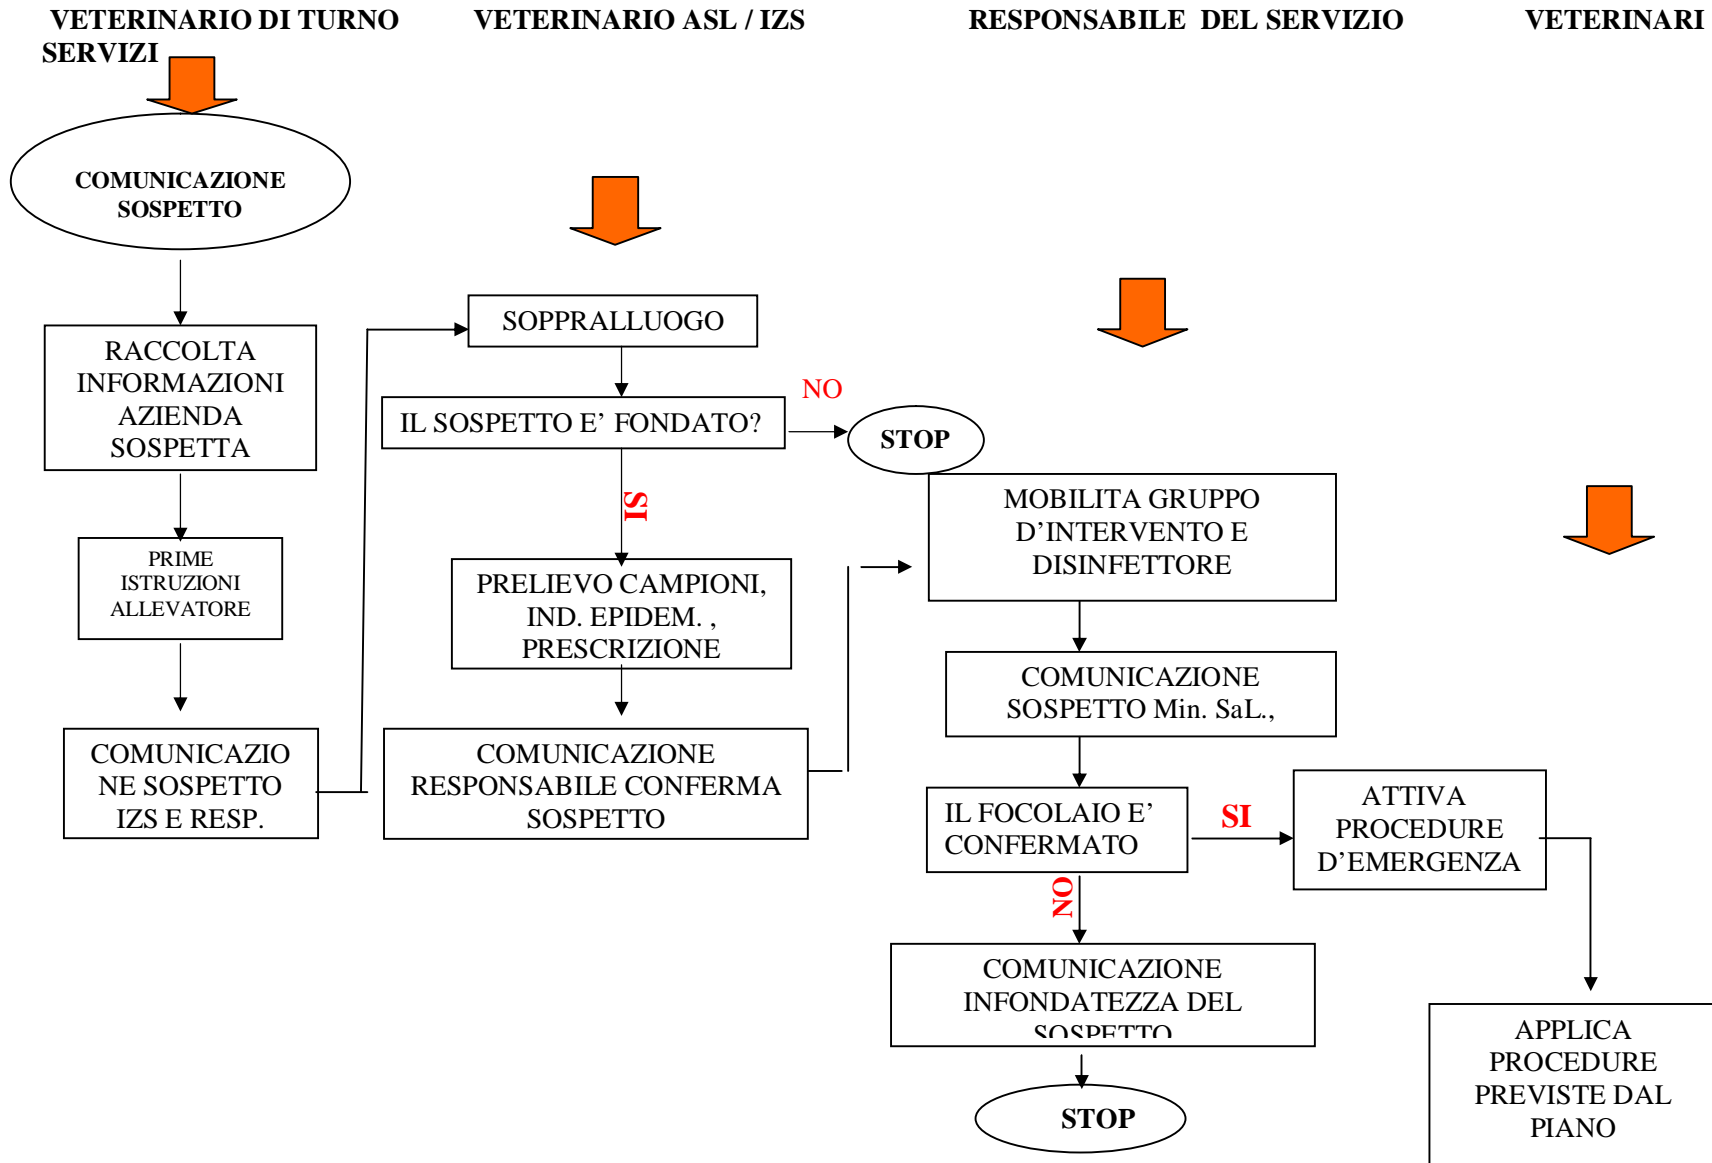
VETERINARIO DI TURNO SERVIZI

VETERINARIO ASL / IZS

RESPONSABILE DEL SERVIZIO

VETERINARI

COMUNICAZIONE SOSPETTO

RACCOLTA INFORMAZIONI AZIENDA SOSPETTA

PRIME ISTRUZIONI ALLEVATORE

COMUNICAZIONE SOSPETTO IZS E RESP.

SOPPRALLUOGO

IL SOSPETTO E' FONDATO?

NO

STOP

SI

PRELIEVO CAMPIONI, IND. EPIDEM. , PRESCRIZIONE

COMUNICAZIONE RESPONSABILE CONFERMA SOSPETTO

MOBILITA GRUPPO D'INTERVENTO E DISINFETTORE

COMUNICAZIONE SOSPETTO Min. SaL.,

IL FOCOLAIO E' CONFERMATO

SI

ATTIVA PROCEDURE D'EMERGENZA

NO

COMUNICAZIONE INFONDATEZZA DEL SOSPETTO

STOP

APPLICA PROCEDURE PREVISTE DAL PIANO